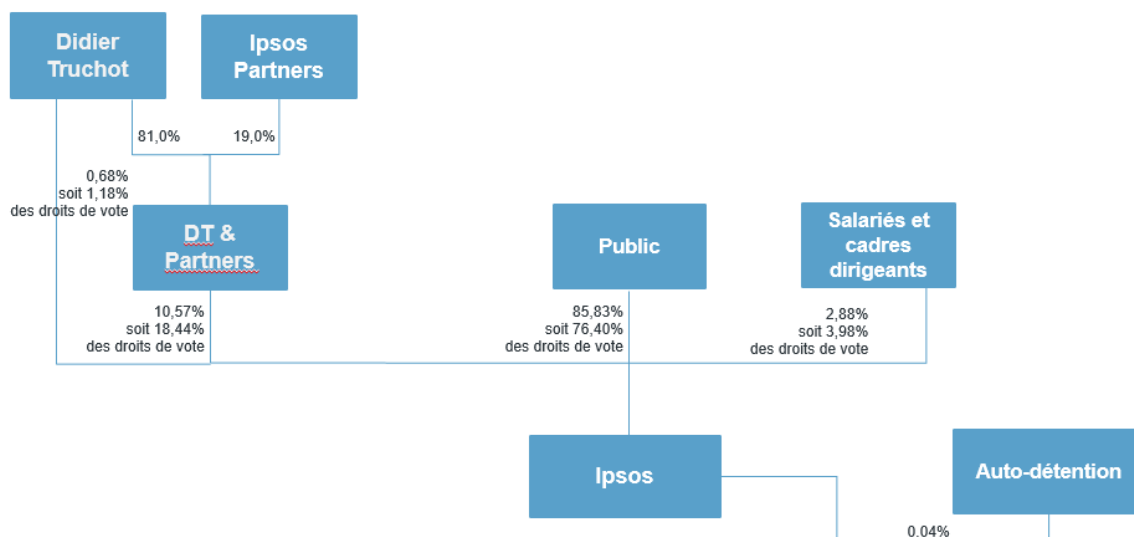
Didier Truchot

Ipsos Partners

81,0%

19,0%

0,68%
soit 1,18%
des droits de vote

DT & Partners

Public

Salariés et cadres dirigeants

10,57%
soit 18,44%
des droits de vote

85,83%
soit 76,40%
des droits de vote

2,88%
soit 3,98%
des droits de vote

Ipsos

Auto-détention

0.04%